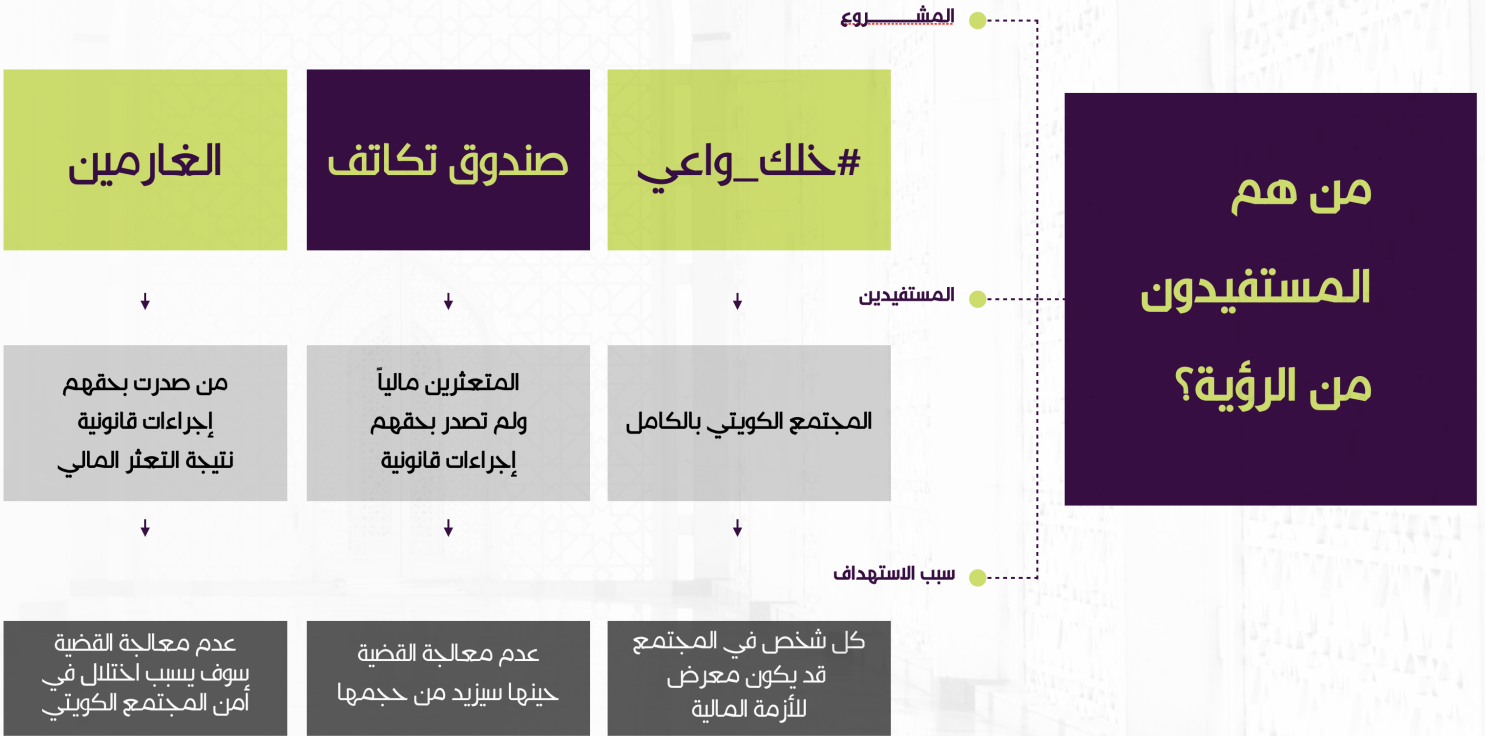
من هم المستفيدون من الرؤية؟

المشـــــروع

المستفيدين

سبب الاستهداف

#خلك_واعي

صندوق تكاتف

الغارمين

المجتمع الكويتي بالكامل

المتعثرين مالياً ولم تصدر بحقهم إجراءات قانونية

من صدرت بحقهم إجراءات قانونية نتيجة التعثر المالي

كل شخص في المجتمع قد يكون معرض للأزمة المالية

عدم معالجة القضية حينها سيزيد من حجمها

عدم معالجة القضية سوف يسبب اختلال في أمن المجتمع الكويتي